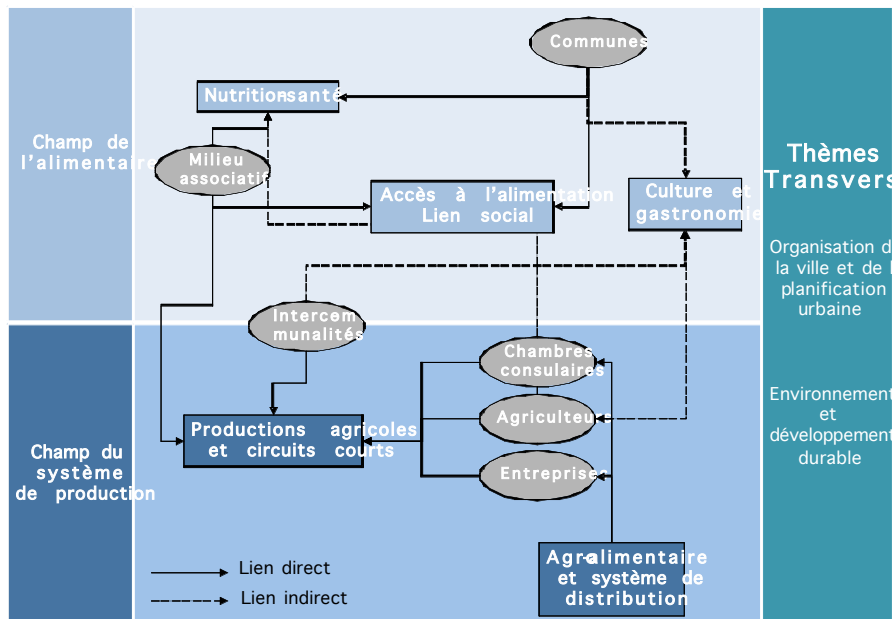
Champ de l'alimentaire

Communes

Nutrition-santé

Milieu associatif

Accès à l'alimentation Lien social

Culture et gastronomie

Intercommunalités

Chambres consulaires

Agriculteurs

Entreprises

Productions agricoles et circuits courts

Champ du système de production

Agro-alimentaire et système de distribution

Lien direct

Lien indirect

Thèmes Transvers

Organisation d la ville et de l planification urbaine

Environnement et développement durable